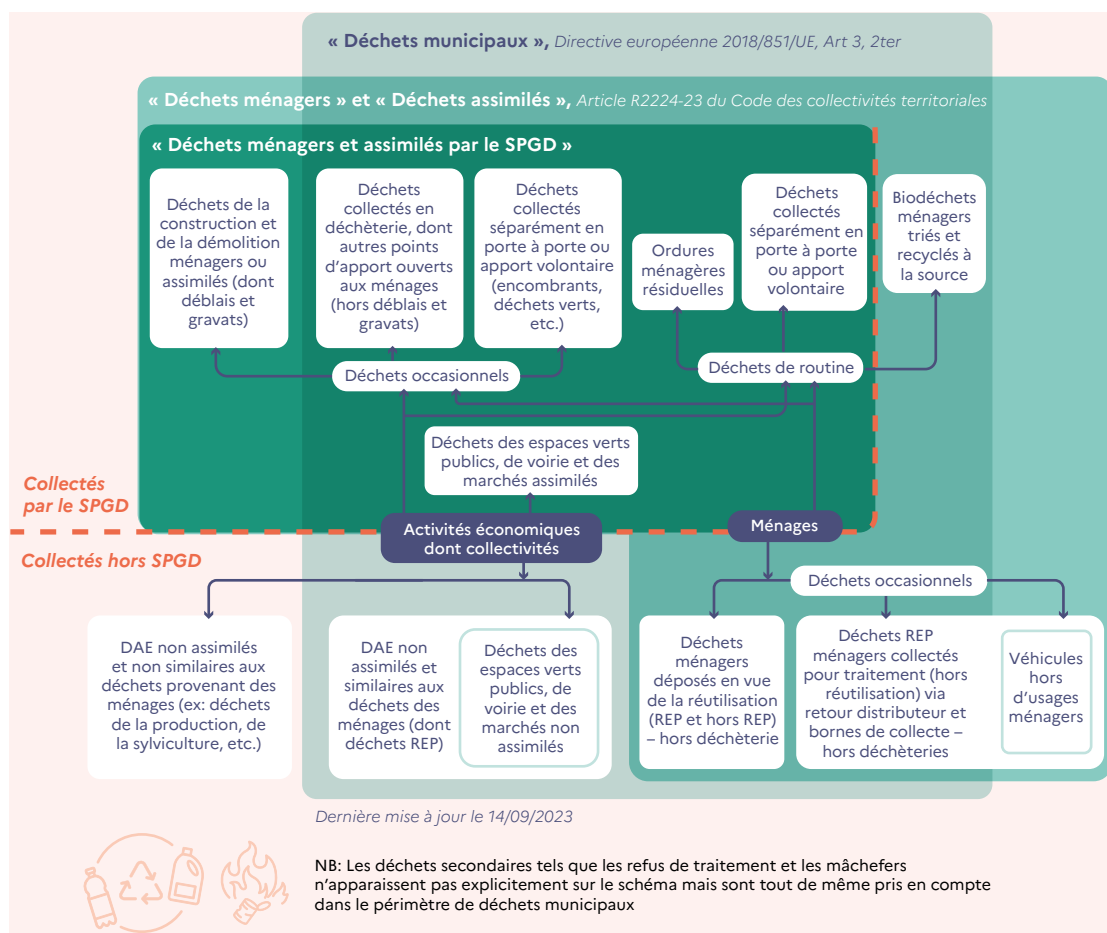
« Déchets municipaux », Directive européenne 2018/851/UE, Art 3, 2ter

« Déchets ménagers » et « Déchets assimilés », Article R2224-23 du Code des collectivités territoriales

« Déchets ménagers et assimilés par le SPGD »

Déchets de la construction et de la démolition ménagers ou assimilés (dont déblais et gravats)

Déchets collectés en déchèterie, dont autres points d'apport ouverts aux ménages (hors déblais et gravats)

Déchets collectés séparément en porte à porte ou apport volontaire (encombrants, déchets verts, etc.)

Ordures ménagères résiduelles

Déchets collectés séparément en porte à porte ou apport volontaire

Biodéchets ménagers triés et recyclés à la source

Déchets occasionnels

Déchets de routine

Déchets des espaces verts publics, de voirie et des marchés assimilés

Collectés par le SPGD

Collectés hors SPGD

Activités économiques dont collectivités

Ménages

Déchets occasionnels

DAE non assimilés et non similaires aux déchets provenant des ménages (ex: déchets de la production, de la sylviculture, etc.)

DAE non assimilés et similaires aux déchets des ménages (dont déchets REP)

Déchets des espaces verts publics, de voirie et des marchés non assimilés

Déchets ménagers déposés en vue de la réutilisation (REP et hors REP) – hors déchèterie

Déchets REP ménagers collectés pour traitement (hors réutilisation) via retour distributeur et bornes de collecte – hors déchèteries

Véhicules hors d'usages ménagers

Dernière mise à jour le 14/09/2023

NB: Les déchets secondaires tels que les refus de traitement et les mâchefers n'apparaissent pas explicitement sur le schéma mais sont tout de même pris en compte dans le périmètre de déchets municipaux